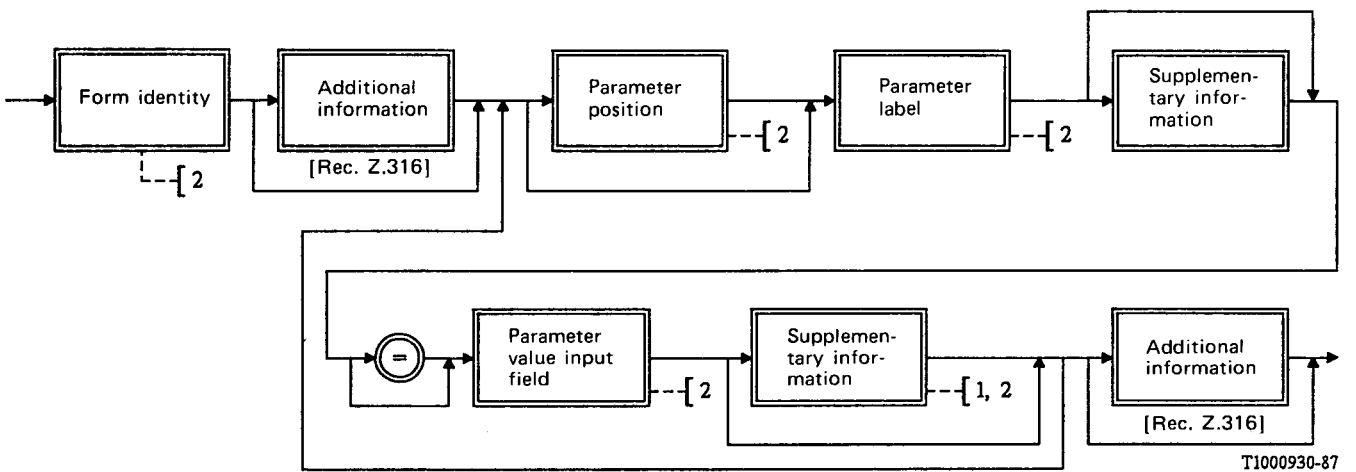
Form identity

[ 2

Additional information

[Rec. Z.316]

Parameter position

[ 2

Parameter label

[ 2

Supplementary information

=

Parameter value input field

[ 2

Supplementary information

[ 1, 2

Additional information

[Rec. Z.316]

T1000930-87